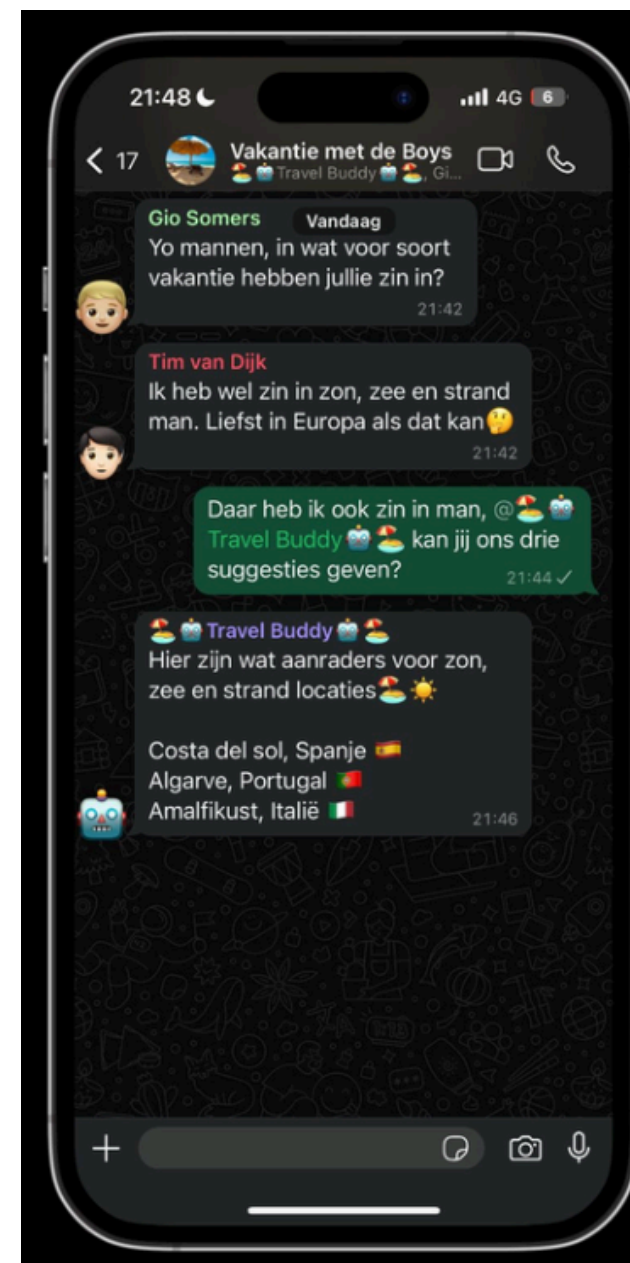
21:48

4G 6

< 17

Vakantie met de Boys
🏖️🤖Travel Buddy🤖🏖️, Gi...

Vandaag

Gio Somers
Yo mannen, in wat voor soort vakantie hebben jullie zin in?
21:42

Tim van Dijk
Ik heb wel zin in zon, zee en strand man. Liefst in Europa als dat kan🤔
21:42

Daar heb ik ook zin in man, @🏖️🤖Travel Buddy🤖🏖️ kan jij ons drie suggesties geven?
21:44 ✓

🏖️🤖Travel Buddy🤖🏖️
Hier zijn wat aanraders voor zon, zee en strand locaties🏖️☀️

Costa del sol, Spanje 🇪🇸
Algarve, Portugal 🇵🇹
Amalfikust, Italië 🇮🇹
21:46